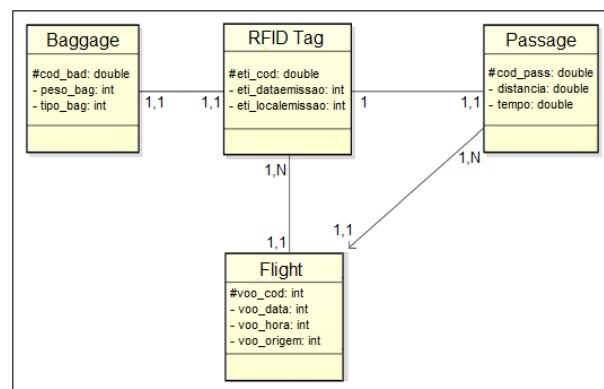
Baggage

#cod_bad: double
- peso_bag: int
- tipo_bag: int

1,1

1,1

RFID Tag

#eti_cod: double
- eti_dataemissao: int
- eti_localemissao: int

1

1,1

Passage

#cod_pass: double
- distancia: double
- tempo: double

1,N

1,N

1,1

1,1

Flight

#voo_cod: int
- voo_data: int
- voo_hora: int
- voo_origem: int